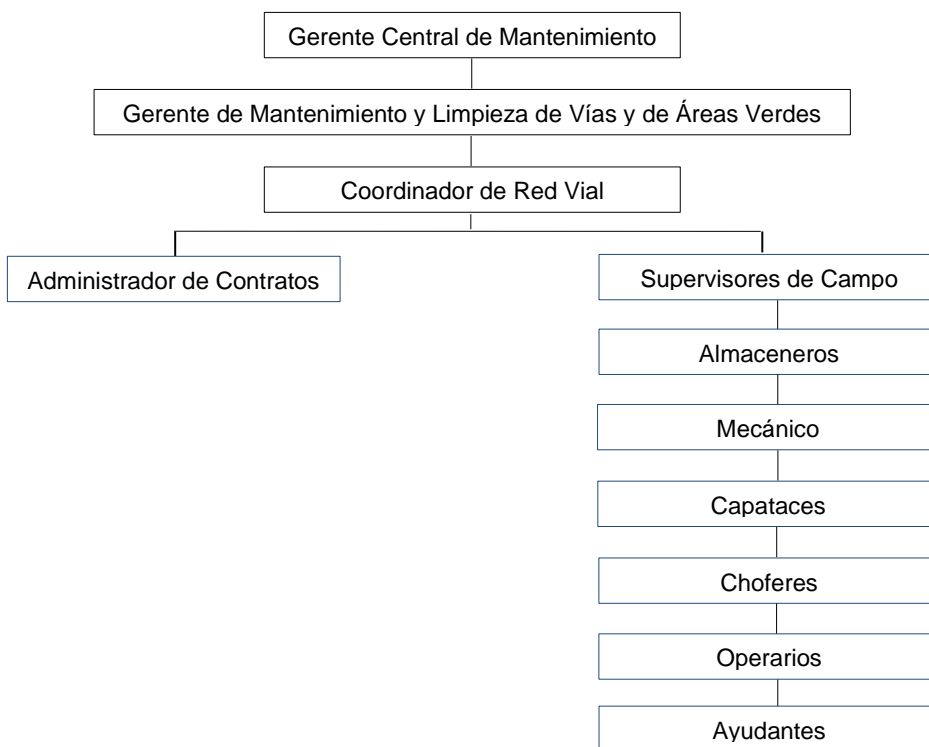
Gerente Central de Mantenimiento

Gerente de Mantenimiento y Limpieza de Vías y de Áreas Verdes

Coordinador de Red Vial

Administrador de Contratos

Supervisores de Campo

Almaceneros

Mecánico

Capataces

Choferes

Operarios

Ayudantes